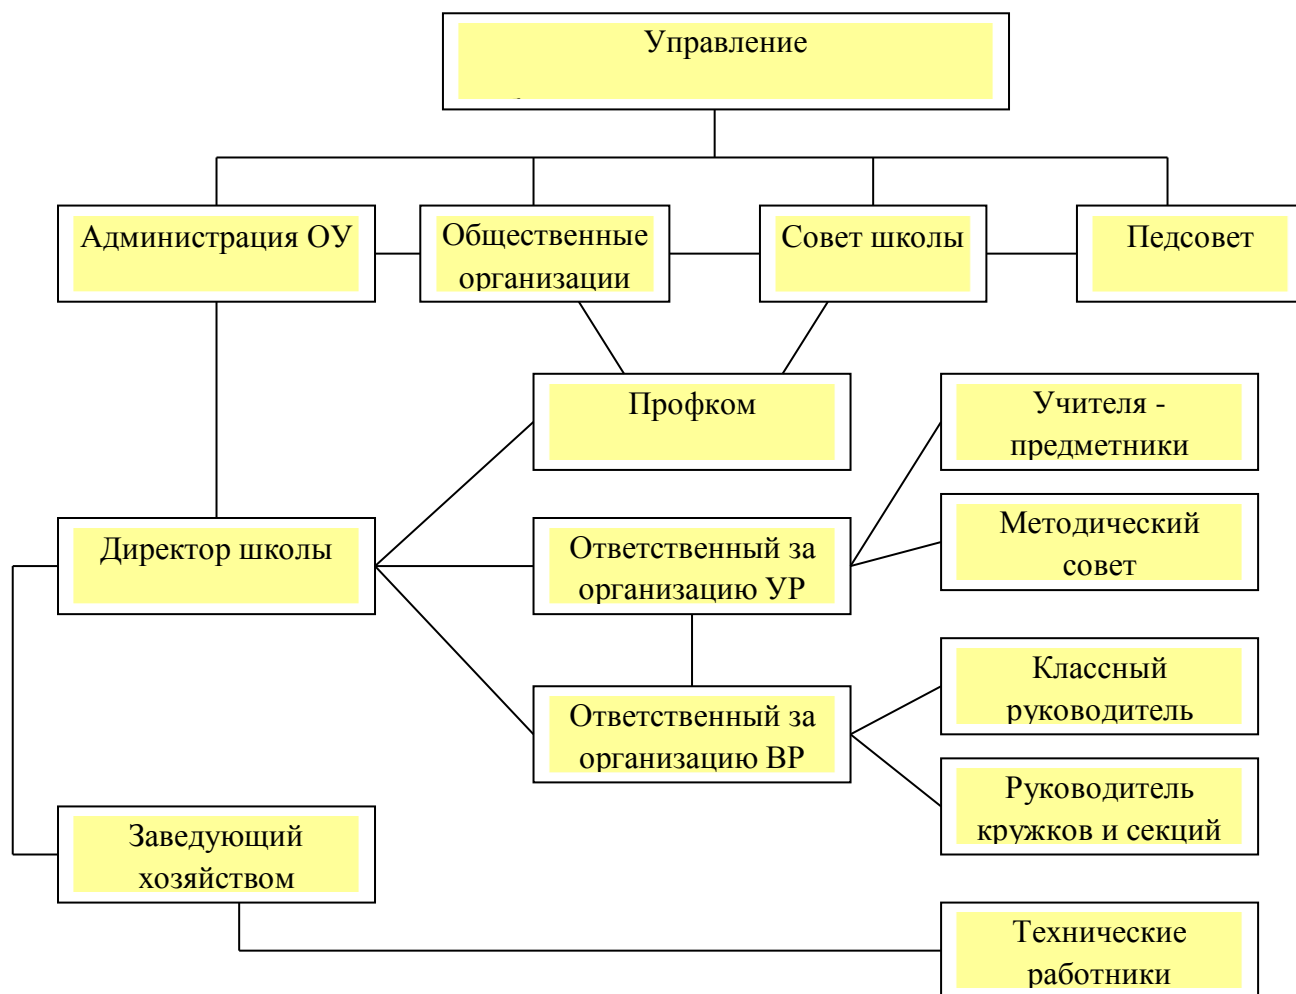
Управление

Администрация ОУ

Общественные организации

Совет школы

Педсовет

Профком

Учителя - предметники

Директор школы

Ответственный за организацию УР

Методический совет

Классный руководитель

Ответственный за организацию ВР

Руководитель кружков и секций

Заведующий хозяйством

Технические работники